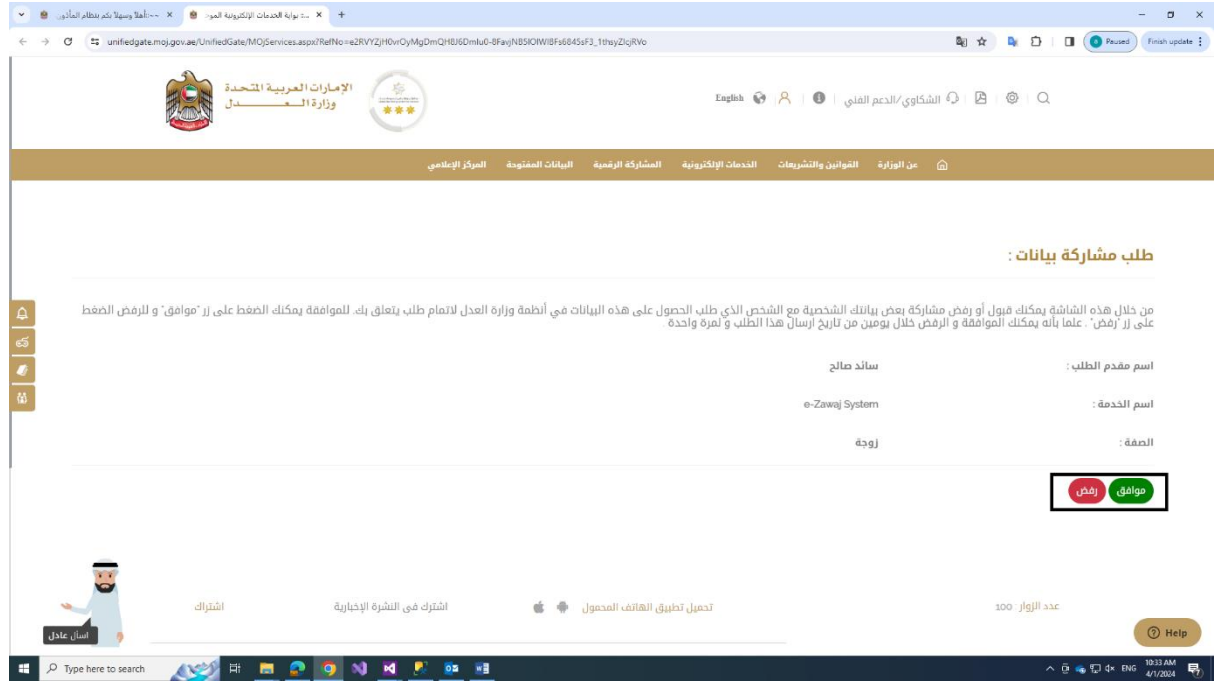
~~أهلاً وسهلاً بكم بنظام المأذو ×
بوابة الخدمات الإلكترونية المو ×
+
unifiedgate.moj.gov.ae/UnifiedGate/MOJServices.aspx?RefNo=e2RVYZjH0vrOyMgDmQH8J6Dmlu0-8FavjNB5lOlWlBFs6845sF3_1thsyZlcjRVo
Paused
Finish update

الإمارات العربية المتحدة
وزارة العـــــدل

English | الشكاوي/الدعم الفني

عن الوزارة | القوانين والتشريعات | الخدمات الإلكترونية | المشاركة الرقمية | البيانات المفتوحة | المركز الإعلامي

طلب مشاركة بيانات :

من خلال هذه الشاشة يمكنك قبول أو رفض مشاركة بعض بياناتك الشخصية مع الشخص الذي طلب الحصول على هذه البيانات في أنظمة وزارة العدل لاتمام طلب يتعلق بك. للموافقة يمكنك الضغط على زر "موافق" و للرفض الضغط على زر "رفض". علما بأنه يمكنك الموافقة و الرفض خلال يومين من تاريخ ارسال هذا الطلب و لمرة واحدة

اسم مقدم الطلب : سائد صالح

اسم الخدمة : e-Zawaj System

الصفة : زوجة

موافق رفض

عدد الزوار 100
تحميل تطبيق الهاتف المحمول
اشترك في النشرة الإخبارية
اشتراك
اسأل عادل
Help

Type here to search
ENG 10:33 AM 4/1/2024